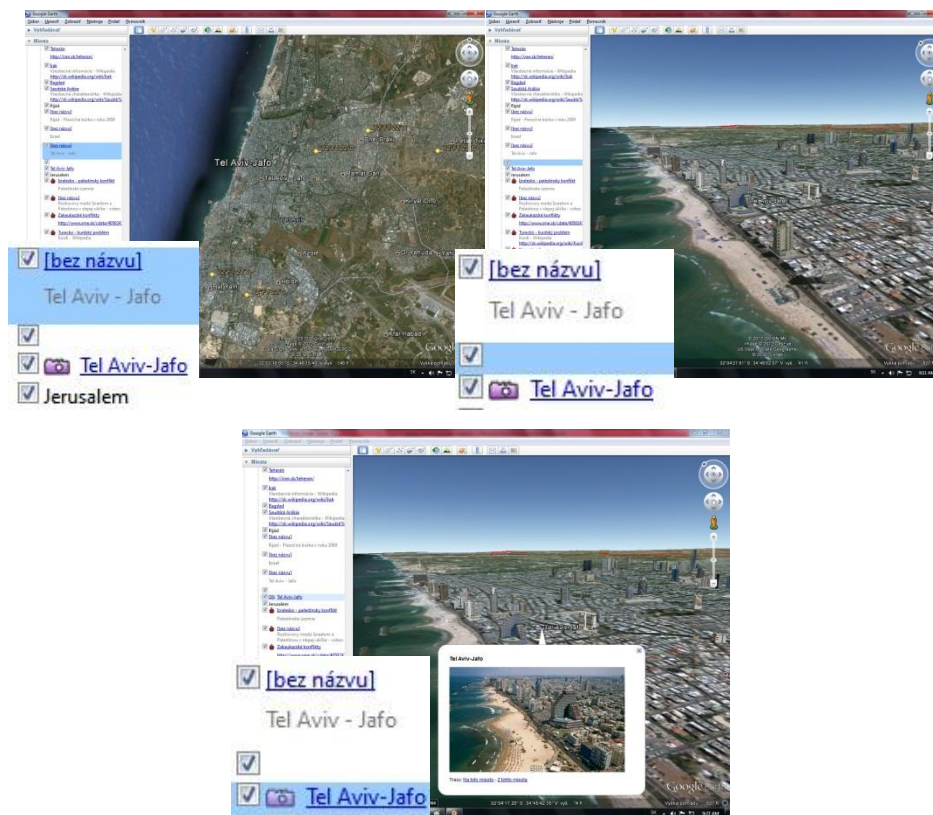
Google Earth

Súbor Upraviť Zobraziť Nástroje Pridať Pomocník

Vyhľadávať

Miesta

Teherán

http://sion.sk/teheran/

Irak

Všeobecné informácie - Wikipedia

Bagdad

Saudská Arábia

Rijad

Bez názvu

Bez názvu

Izrael

Bez názvu

Tel Aviv - Jafo

Tel Aviv-Jafo

Jerusalem

Izraelsko - palestínsky konflikt

Palestínske územia

Bez názvu

Zakaukazské konflikty

Turecko - kurdský problém

Kurdi - Wikipedia

Tel Aviv-Jafo

[bez názvu]

Tel Aviv - Jafo

Tel Aviv-Jafo

Jerusalem

[bez názvu]

Tel Aviv - Jafo

Tel Aviv-Jafo

Google Earth

Súbor Upraviť Zobraziť Nástroje Pridať Pomocník

Vyhľadávať

Miesta

[bez názvu]

Tel Aviv - Jafo

Tel Aviv-Jafo

Tel Aviv-Jafo

Trasy: Na toto miesto - Z tohto miesta

Google